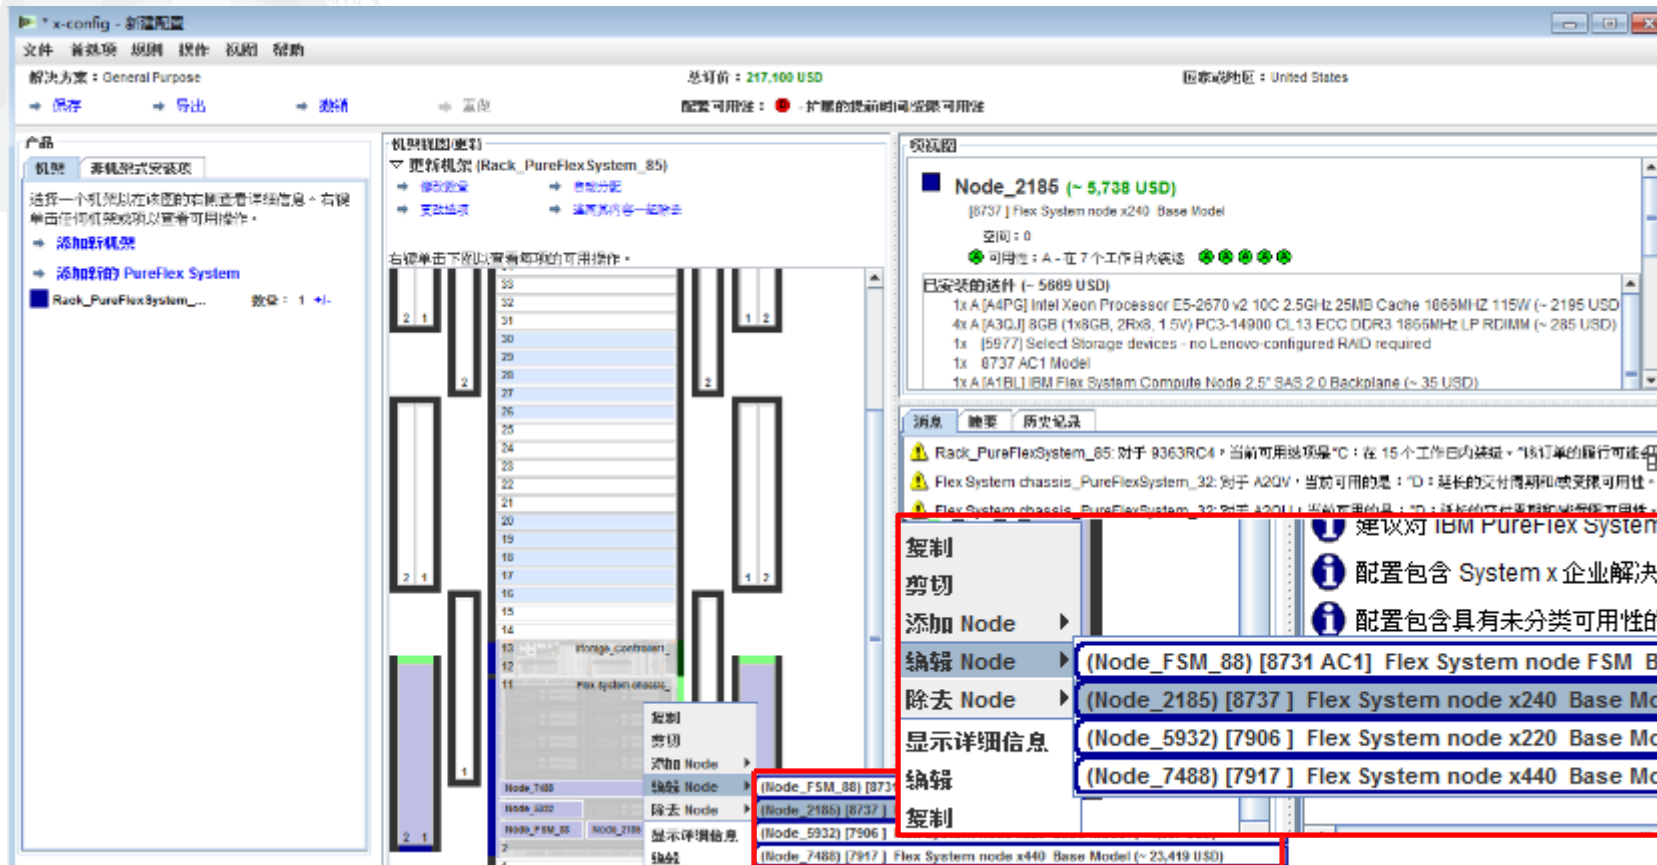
* x-config - 新建配置
文件 首选项 规则 操作 视图 帮助
解决方案：General Purpose
总销售：217,100 USD
国家或地区：United States
保存 导出 撤销 重做
配置可用性： 扩展的提前时间/受限可用性
产品
机架 幕机架式安装项
选择一个机架以在该图的右侧查看详细信息。右键单击任何机架或项以查看可用操作。
添加新机架
添加新的 PureFlex System
Rack_PureFlexSystem_... 数量： 1 +/-
机架视图/更新
更新机架 (Rack_PureFlexSystem_85)
修改数量 自动分配
更新选项 清除机架内容一起除去
右键单击下面以查看每项的可用操作。
预览图
Node_2185 (~ 5,738 USD)
[8737 ] Flex System node x240 Base Model
空间：0
可用性：A - 在 7 个工作日内装运
已安装的选件 (~ 5669 USD)
1x A [A4PG] Intel Xeon Processor E5-2670 v2 10C 2.5GHz 25MB Cache 1866MHz 115W (~ 2195 USD)
4x A [A3QJ] 8GB (1x8GB, 2Rx8, 1.5V) PC3-14900 CL13 ECC DDR3 1866MHz LP RDIMM (~ 285 USD)
1x [5977] Select Storage devices - no Lenovo-configured RAID required
1x 8737 AC1 Model
1x A [A1BL] IBM Flex System Compute Node 2.5" SAS 2.0 Backplane (~ 35 USD)
消息 概要 历史记录
Rack_PureFlexSystem_85: 对于 9363RC4，当前可用选项是 "C：在 15 个工作日内装运。"该订单的履行可能
Flex System chassis_PureFlexSystem_32: 对于 A2QV，当前可用的是 "D：延长的交付周期和/或受限可用性
Flex System chassis_PureFlexSystem_32: 对于 A2QU，当前可用的是 "D：延长的交付周期和/或受限可用性
建议对 IBM PureFlex System
配置包含 System x 企业解决
配置包含具有未分类可用性的
复制
剪切
添加 Node
编辑 Node
除去 Node
显示详细信息
编辑
复制
(Node_FSM_88) [8731 AC1] Flex System node FSM B
(Node_2185) [8737 ] Flex System node x240 Base Mo
(Node_5932) [7906 ] Flex System node x220 Base Mo
(Node_7488) [7917 ] Flex System node x440 Base Mo
33 32 31 30 29 28 27 26 25 24 23 22 21 20 19 18 17 16 15 14 13 12 11
storage_controller_
Flex system chassis_
Node_7488
Node_5932
Node_FSM_88 Node_2185
复制
剪切
添加 Node
编辑 Node
除去 Node
显示详细信息
编辑
(Node_FSM_88) [8731
(Node_2185) [8737 ]
(Node_5932) [7906 ]
(Node_7488) [7917 ] Flex System node x440 Base Model (~ 23,419 USD)